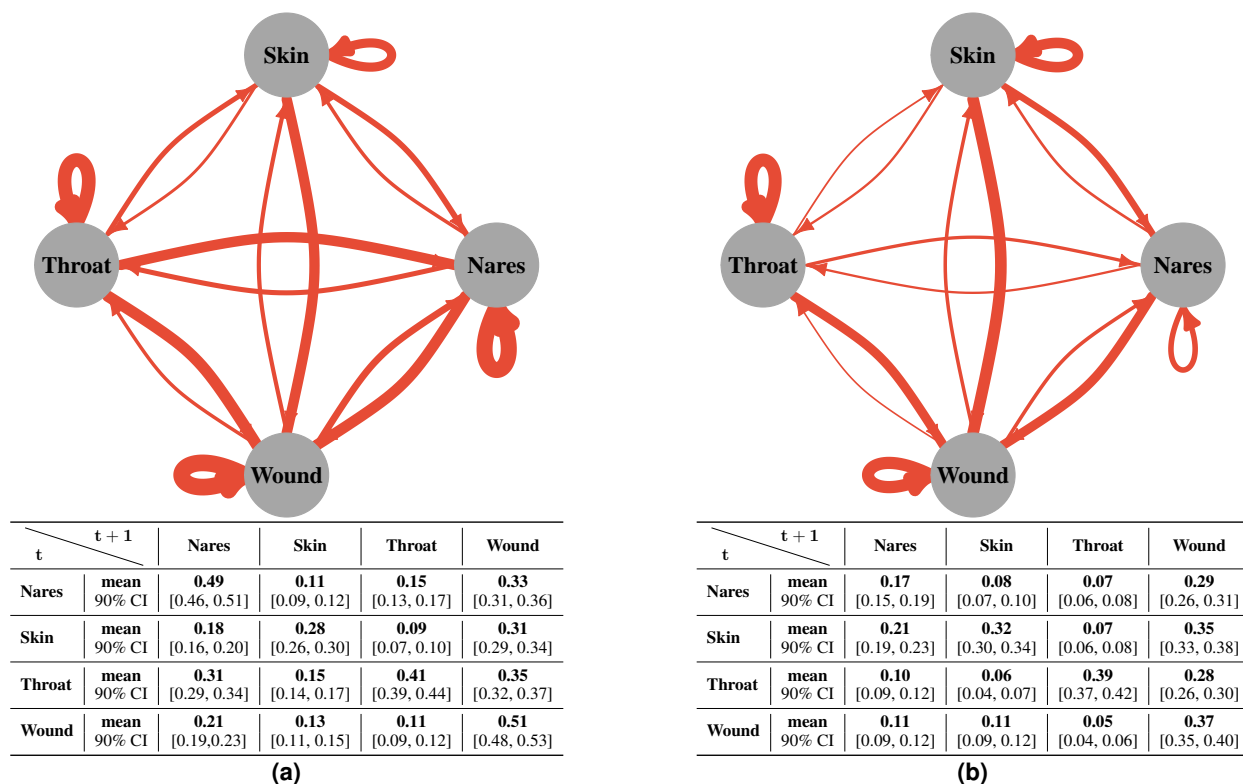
Skin
Throat
Nares
Wound

| t \ t + 1 | | Nares | Skin | Throat | Wound |
|---|---|---|---|---|---|
| Nares | mean<br>90% CI | 0.49<br>[0.46, 0.51] | 0.11<br>[0.09, 0.12] | 0.15<br>[0.13, 0.17] | 0.33<br>[0.31, 0.36] |
| Skin | mean<br>90% CI | 0.18<br>[0.16, 0.20] | 0.28<br>[0.26, 0.30] | 0.09<br>[0.07, 0.10] | 0.31<br>[0.29, 0.34] |
| Throat | mean<br>90% CI | 0.31<br>[0.29, 0.34] | 0.15<br>[0.14, 0.17] | 0.41<br>[0.39, 0.44] | 0.35<br>[0.32, 0.37] |
| Wound | mean<br>90% CI | 0.21<br>[0.19,0.23] | 0.13<br>[0.11, 0.15] | 0.11<br>[0.09, 0.12] | 0.51<br>[0.48, 0.53] |

(a)

Skin
Throat
Nares
Wound

| t \ t + 1 | | Nares | Skin | Throat | Wound |
|---|---|---|---|---|---|
| Nares | mean<br>90% CI | 0.17<br>[0.15, 0.19] | 0.08<br>[0.07, 0.10] | 0.07<br>[0.06, 0.08] | 0.29<br>[0.26, 0.31] |
| Skin | mean<br>90% CI | 0.21<br>[0.19, 0.23] | 0.32<br>[0.30, 0.34] | 0.07<br>[0.06, 0.08] | 0.35<br>[0.33, 0.38] |
| Throat | mean<br>90% CI | 0.10<br>[0.09, 0.12] | 0.06<br>[0.04, 0.07] | 0.39<br>[0.37, 0.42] | 0.28<br>[0.26, 0.30] |
| Wound | mean<br>90% CI | 0.11<br>[0.09, 0.12] | 0.11<br>[0.09, 0.12] | 0.05<br>[0.04, 0.06] | 0.37<br>[0.35, 0.40] |

(b)